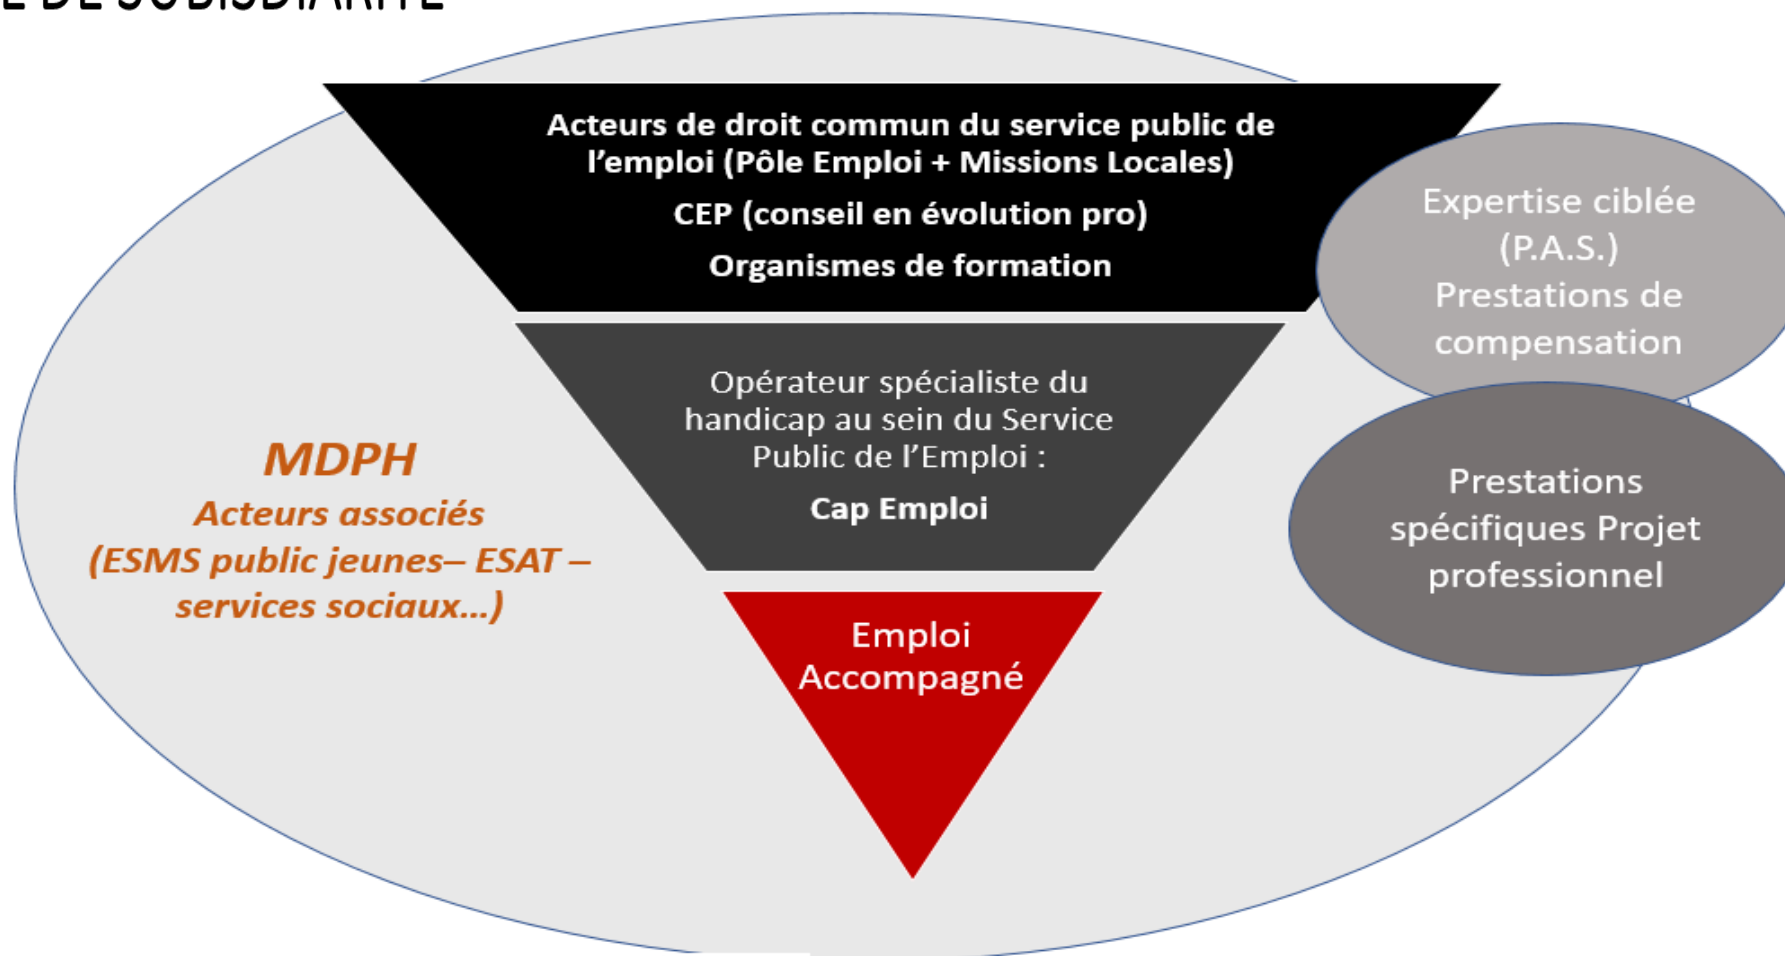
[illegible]

Acteurs de droit commun du service public de l'emploi (Pôle Emploi + Missions Locales)

CEP (conseil en évolution pro)

Organismes de formation

Opérateur spécialiste du handicap au sein du Service Public de l'Emploi :

Cap Emploi

Emploi Accompagné

MDPH

Acteurs associés (ESMS public jeunes– ESAT – services sociaux…)

Expertise ciblée (P.A.S.) Prestations de compensation

Prestations spécifiques Projet professionnel